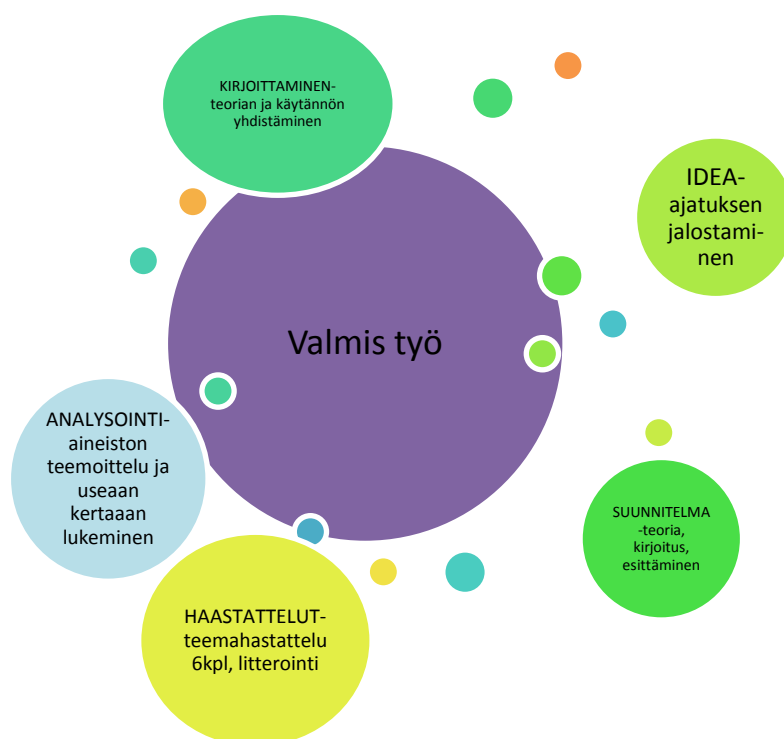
KIRJOITTAMINEN-teorian ja käytännön yhdistäminen

IDEA-ajatuksen jalostaminen

Valmis työ

ANALYSOINTI-aineiston teemoittelu ja useaan kertaaan lukeminen

SUUNNITELMA -teoria, kirjoitus, esittäminen

HAASTATTELUT-teemahastattelu 6kpl, litterointi